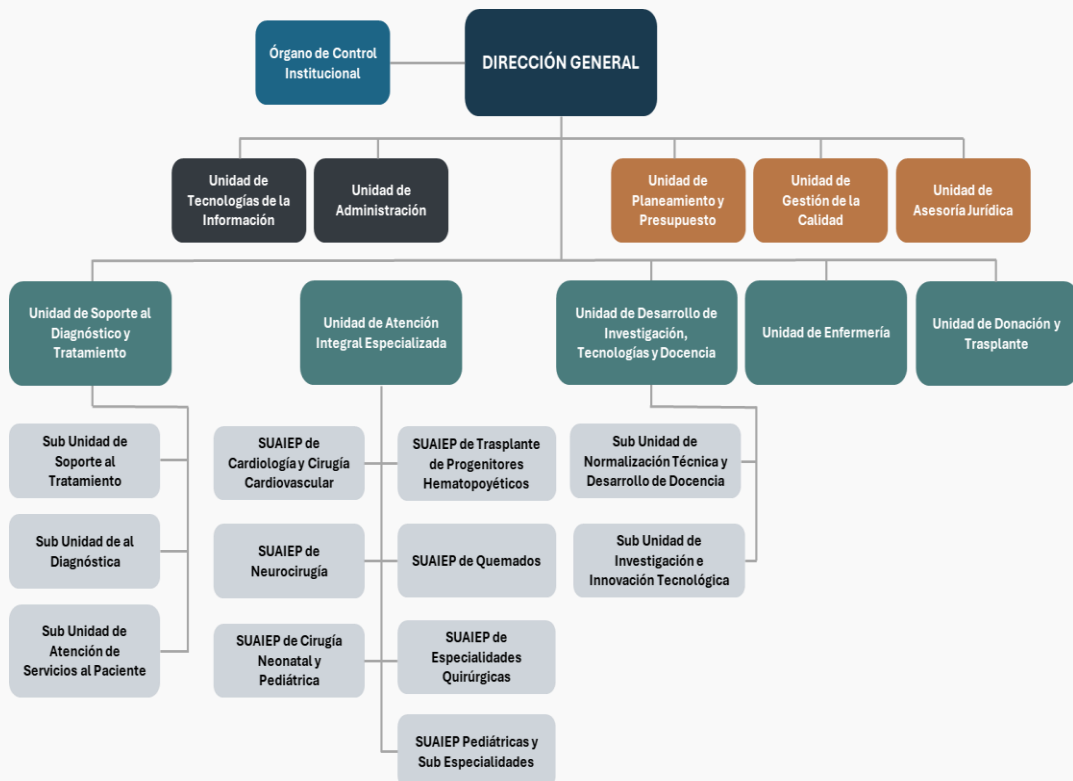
Órgano de Control Institucional

DIRECCIÓN GENERAL

Unidad de Tecnologías de la Información

Unidad de Administración

Unidad de Planeamiento y Presupuesto

Unidad de Gestión de la Calidad

Unidad de Asesoría Jurídica

Unidad de Soporte al Diagnóstico y Tratamiento

Unidad de Atención Integral Especializada

Unidad de Desarrollo de Investigación, Tecnologías y Docencia

Unidad de Enfermería

Unidad de Donación y Trasplante

Sub Unidad de Soporte al Tratamiento

Sub Unidad de al Diagnóstica

Sub Unidad de Atención de Servicios al Paciente

SUAIEP de Cardiología y Cirugía Cardiovascular

SUAIEP de Neurocirugía

SUAIEP de Cirugía Neonatal y Pediátrica

SUAIEP de Trasplante de Progenitores Hematopoyéticos

SUAIEP de Quemados

SUAIEP de Especialidades Quirúrgicas

SUAIEP Pediátricas y Sub Especialidades

Sub Unidad de Normalización Técnica y Desarrollo de Docencia

Sub Unidad de Investigación e Innovación Tecnológica